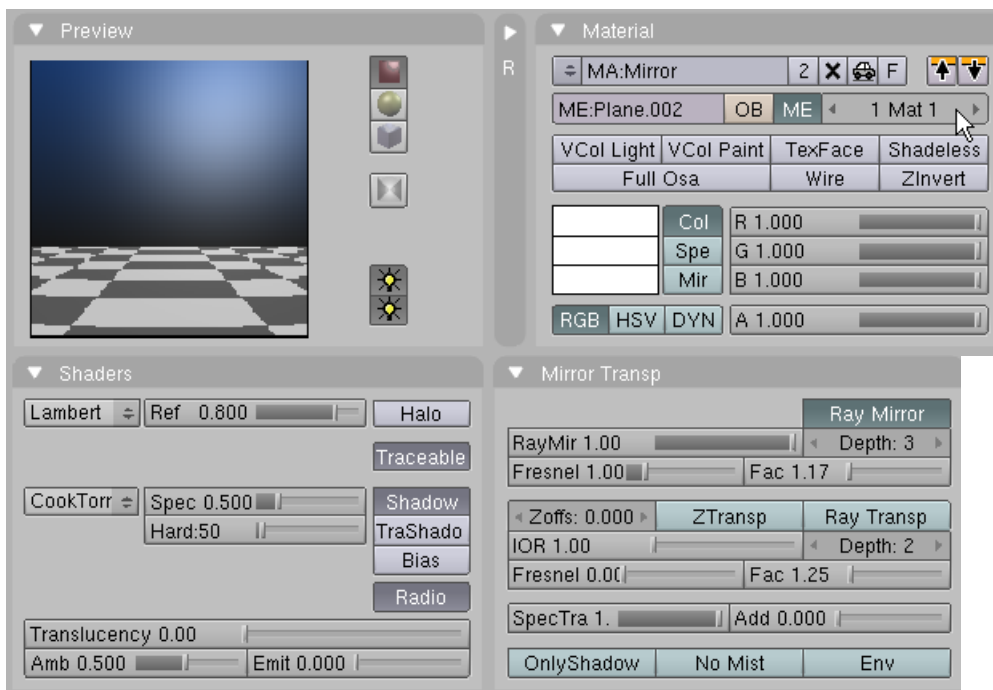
Preview

Material

R

MA:Mirror 2 X F

ME:Plane.002 OB ME 1 Mat 1

VCol Light VCol Paint TexFace Shadeless
Full Osa Wire ZInvert

Col R 1.000
Spe G 1.000
Mir B 1.000

RGB HSV DYN A 1.000

Shaders

Lambert Ref 0.800 Halo

Traceable

CookTorr Spec 0.500 Shadow
Hard:50 TraShado
Bias
Radio

Translucency 0.00
Amb 0.500 Emit 0.000

Mirror Transp

Ray Mirror
RayMir 1.00 Depth: 3
Fresnel 1.00 Fac 1.17

Zoffs: 0.000 ZTransp Ray Transp
IOR 1.00 Depth: 2
Fresnel 0.0( Fac 1.25

SpecTra 1. Add 0.000

OnlyShadow No Mist Env